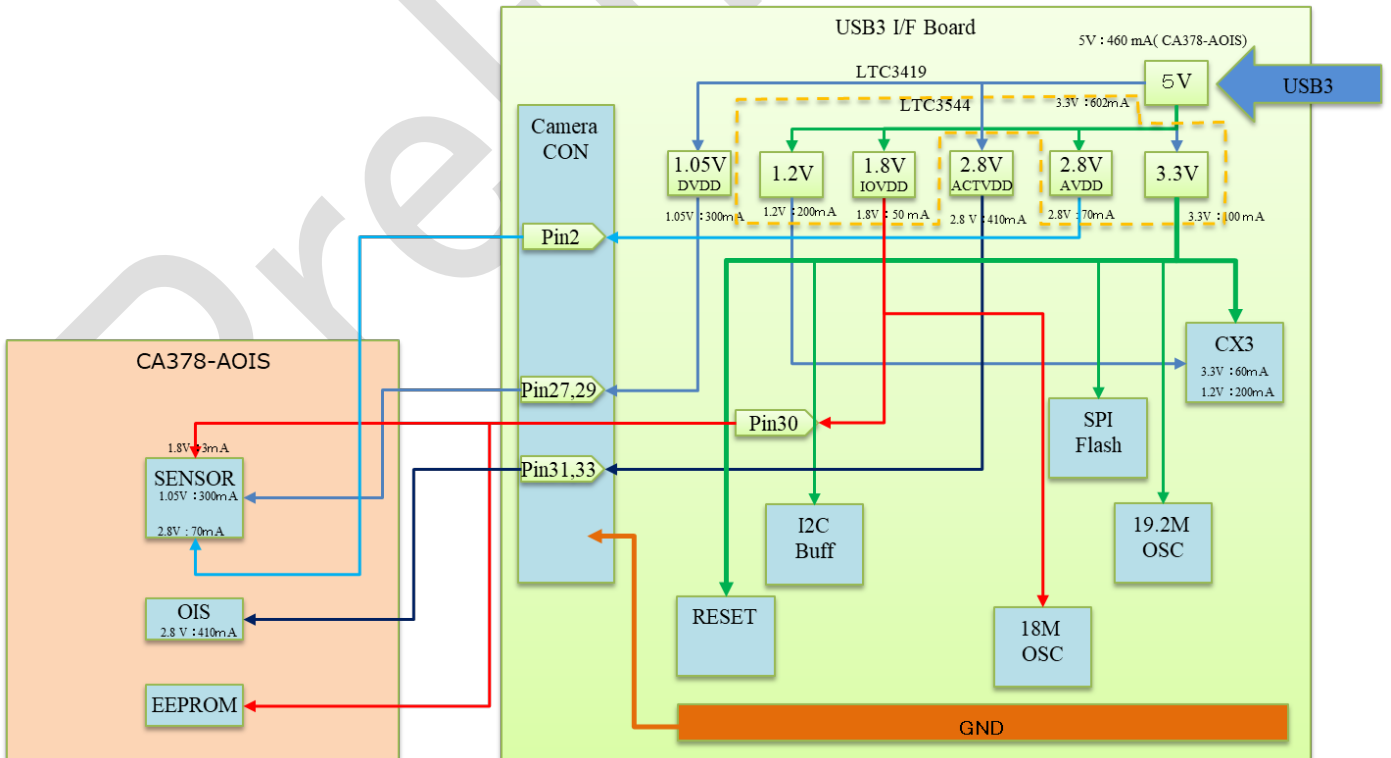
USB3 I/F Board

5V : 460 mA( CA378-AOIS)

LTC3419

5V

USB3

LTC3544

3.3V : 602mA

Camera CON

1.05V DVDD

1.2V

1.8V IOVDD

2.8V ACTVDD

2.8V AVDD

3.3V

1.05V : 300mA

1.2V : 200mA

1.8V : 50 mA

2.8 V : 410mA

2.8V : 70mA

3.3V : 100 mA

Pin2

CA378-AOIS

CX3

3.3V : 60mA

1.2V : 200mA

Pin27,29

Pin30

1.8V : 3mA

SPI Flash

SENSOR

1.05V : 300mA

2.8V : 70mA

Pin31,33

I2C Buff

19.2M OSC

OIS

2.8 V : 410mA

RESET

18M OSC

EEPROM

GND